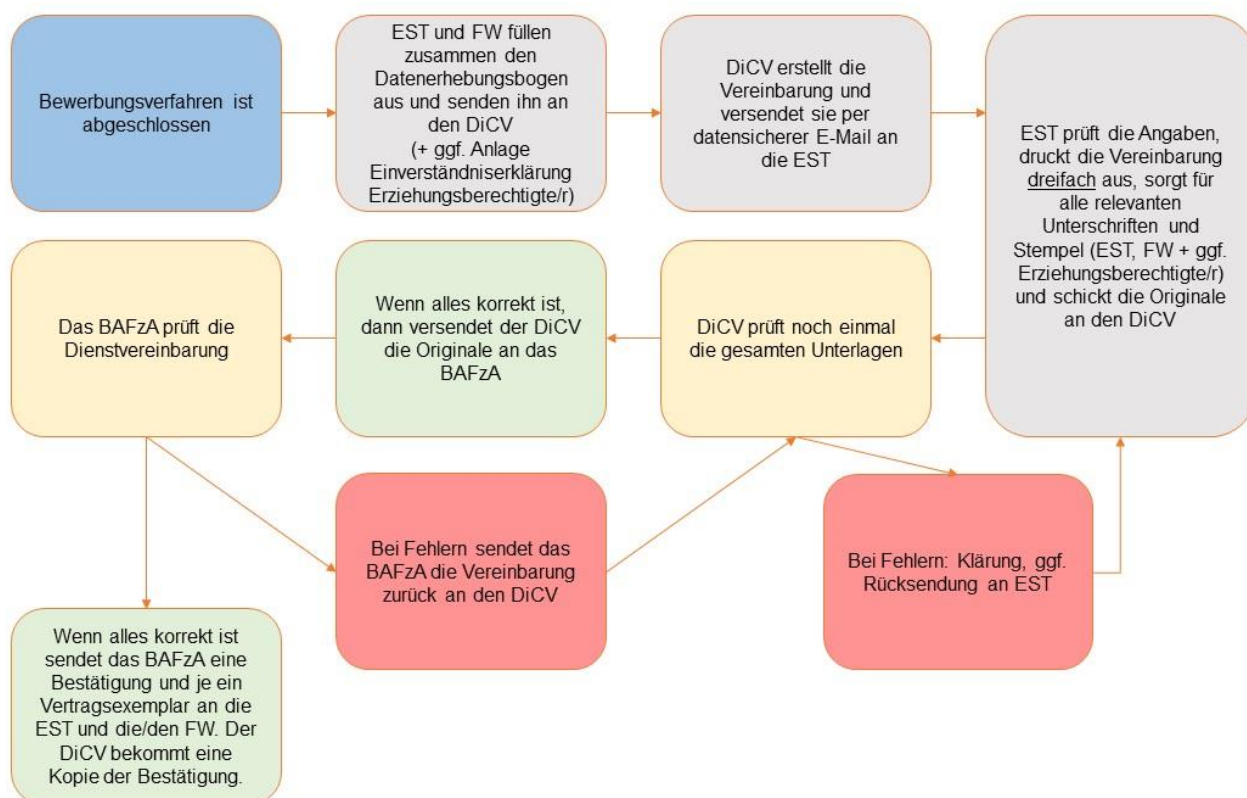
Bewerbungsverfahren ist abgeschlossen

EST und FW füllen zusammen den Datenerhebungsbogen aus und senden ihn an den DiCV (+ ggf. Anlage Einverständniserklärung Erziehungsberechtigte/r)

DiCV erstellt die Vereinbarung und versendet sie per datensicherer E-Mail an die EST

EST prüft die Angaben, druckt die Vereinbarung dreifach aus, sorgt für alle relevanten Unterschriften und Stempel (EST, FW + ggf. Erziehungsberechtigte/r) und schickt die Originale an den DiCV

DiCV prüft noch einmal die gesamten Unterlagen

Wenn alles korrekt ist, dann versendet der DiCV die Originale an das BAFzA

Das BAFzA prüft die Dienstvereinbarung

Bei Fehlern sendet das BAFzA die Vereinbarung zurück an den DiCV

Bei Fehlern: Klärung, ggf. Rücksendung an EST

Wenn alles korrekt ist sendet das BAFzA eine Bestätigung und je ein Vertragsexemplar an die EST und die/den FW. Der DiCV bekommt eine Kopie der Bestätigung.